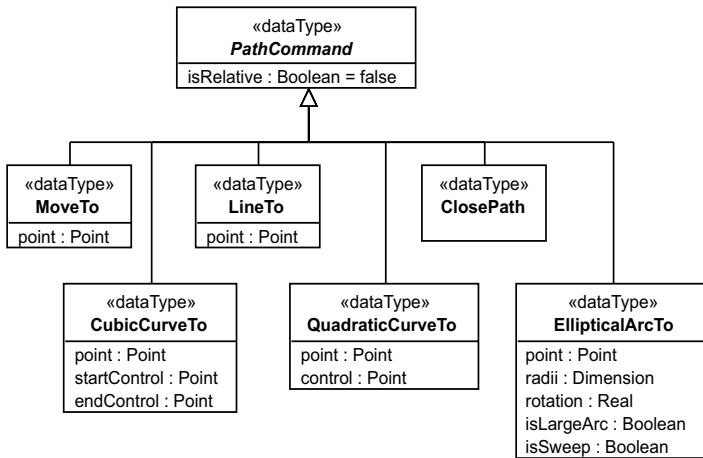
«dataType»
PathCommand
isRelative : Boolean = false

«dataType»
MoveTo
point : Point

«dataType»
LineTo
point : Point

«dataType»
ClosePath

«dataType»
CubicCurveTo
point : Point
startControl : Point
endControl : Point

«dataType»
QuadraticCurveTo
point : Point
control : Point

«dataType»
EllipticalArcTo
point : Point
radii : Dimension
rotation : Real
isLargeArc : Boolean
isSweep : Boolean